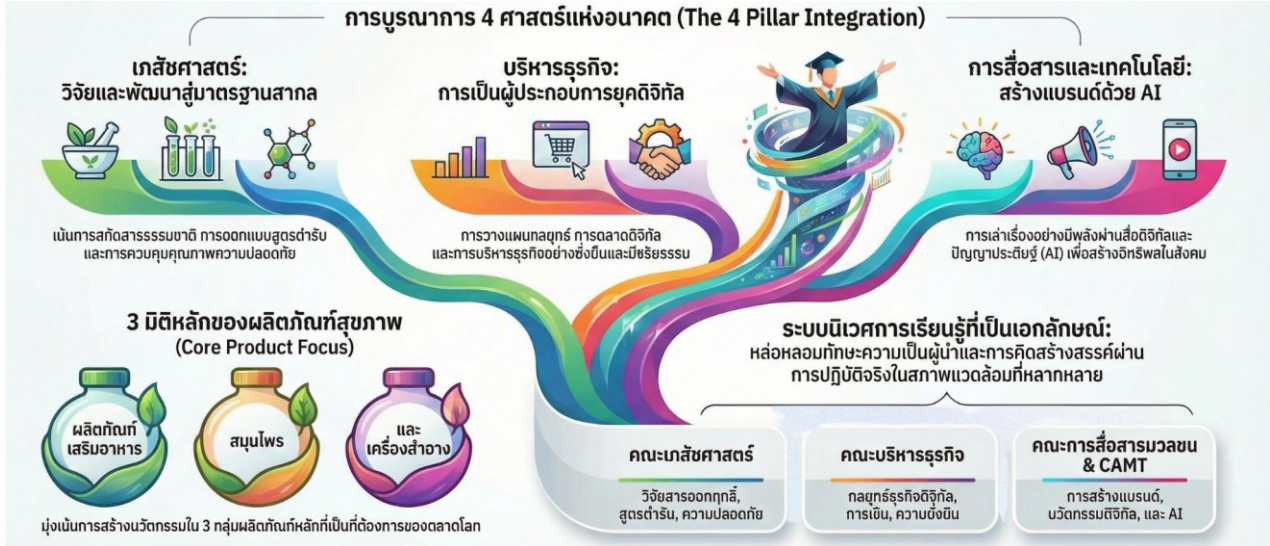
การบูรณาการ 4 ศาสตร์แห่งอนาคต (The 4 Pillar Integration)

เภสัชศาสตร์: วิจัยและพัฒนาสู่มาตรฐานสากล

เน้นการสกัดสารธรรมชาติ การออกแบบสูตรตำรับ และการควบคุมคุณภาพความปลอดภัย

บริหารธุรกิจ: การเป็นผู้ประกอบการยุคดิจิทัล

การวางแผนกลยุทธ์ การตลาดดิจิทัล และการบริหารธุรกิจอย่างยั่งยืนและมีจริยธรรม

การสื่อสารและเทคโนโลยี: สร้างแบรนด์ด้วย AI

การเล่าเรื่องอย่างมีพลังผ่านสื่อดิจิทัลและปัญญาประดิษฐ์ (AI) เพื่อสร้างอิทธิพลในสังคม

3 มิติหลักของผลิตภัณฑ์สุขภาพ (Core Product Focus)

ผลิตภัณฑ์เสริมอาหาร

สมุนไพร

และเครื่องสำอาง

มุ่งเน้นการสร้างนวัตกรรมใน 3 กลุ่มผลิตภัณฑ์หลักที่เป็นที่ต้องการของตลาดโลก

ระบบนิเวศการเรียนรู้ที่เป็นเอกลักษณ์: หล่อหลอมทักษะความเป็นผู้นำและการคิดสร้างสรรค์ผ่านการปฏิบัติจริงในสภาพแวดล้อมที่หลากหลาย

คณะเภสัชศาสตร์
วิจัยสารออกฤทธิ์, สูตรตำรับ, ความปลอดภัย

คณะบริหารธุรกิจ
กลยุทธ์ธุรกิจดิจิทัล, การเงิน, ความยั่งยืน

คณะการสื่อสารมวลชน & CAMT
การสร้างแบรนด์, นวัตกรรมดิจิทัล, และ AI